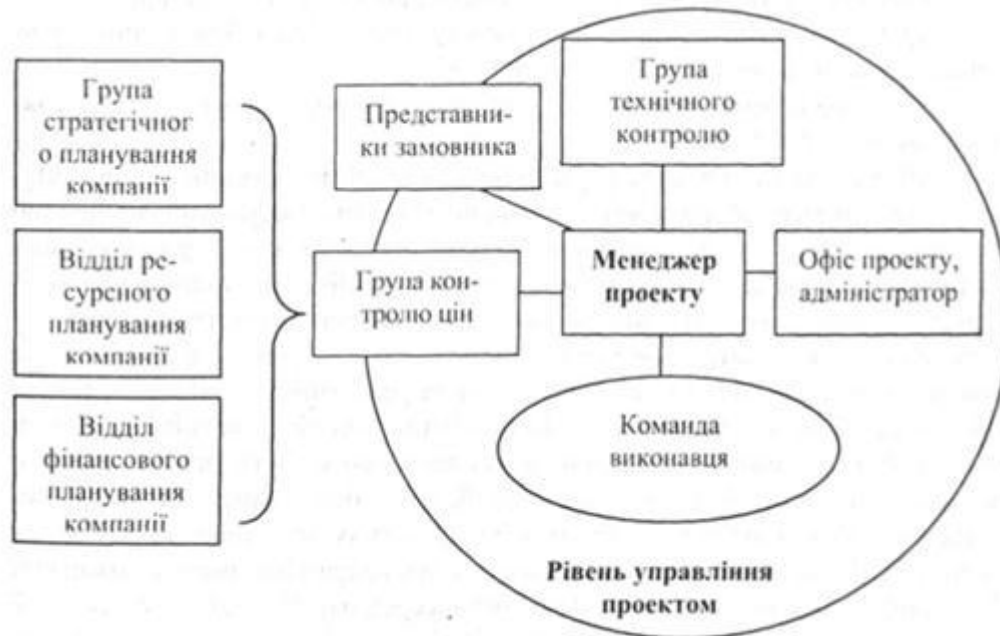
Група стратегічного планування компанії

Відділ ресурсного планування компанії

Відділ фінансового планування компанії

Представники замовника

Група технічного контролю

Група контролю цін

Менеджер проекту

Офіс проекту, адміністратор

Команда виконавця

Рівень управління проектом